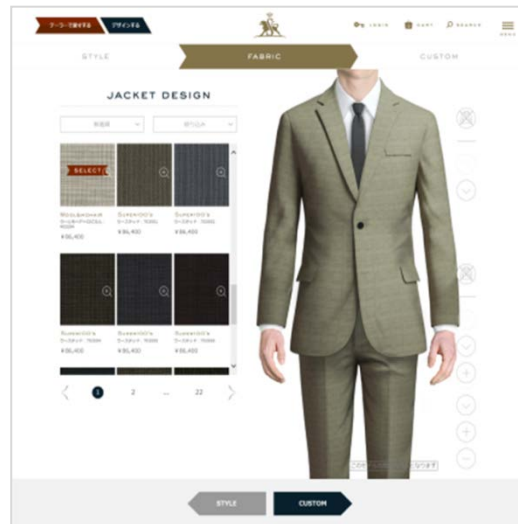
データで保存する
デザインする
LOGIN
CART
SEARCH
MENU

STYLE
FABRIC
CUSTOM

JACKET DESIGN

新着順
絞り込み

SELECT
WOOL&MOHAIR
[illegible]
¥86,400

SUPER100'S
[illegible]
¥86,400

SUPER100'S
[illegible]
¥86,400

SUPER100'S
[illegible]
¥86,400

SUPER100'S
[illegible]
¥86,400

SUPER100'S
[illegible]
¥86,400

1
2
...
22

STYLE
CUSTOM